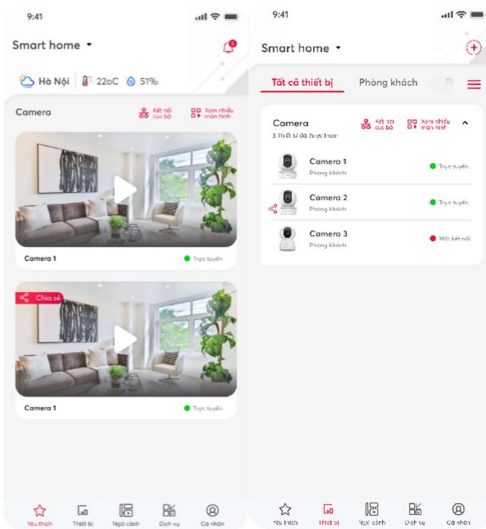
9:41

Smart home

Hà Nội | 22oC | 51%

Camera

Kết nối cục bộ

Xem nhiều màn hình

Camera 1

Trực tuyến

Chia sẻ

Camera 1

Trực tuyến

Yêu thích

Thiết bị

Ngữ cảnh

Dịch vụ

Cá nhân

9:41

Smart home

Tất cả thiết bị

Phòng khách

Camera

3 thiết bị đã được thêm

Kết nối cục bộ

Xem nhiều màn hình

Camera 1

Phòng khách

Trực tuyến

Camera 2

Phòng khách

Trực tuyến

Camera 3

Phòng khách

Mất kết nối

Yêu thích

Thiết bị

Ngữ cảnh

Dịch vụ

Cá nhân